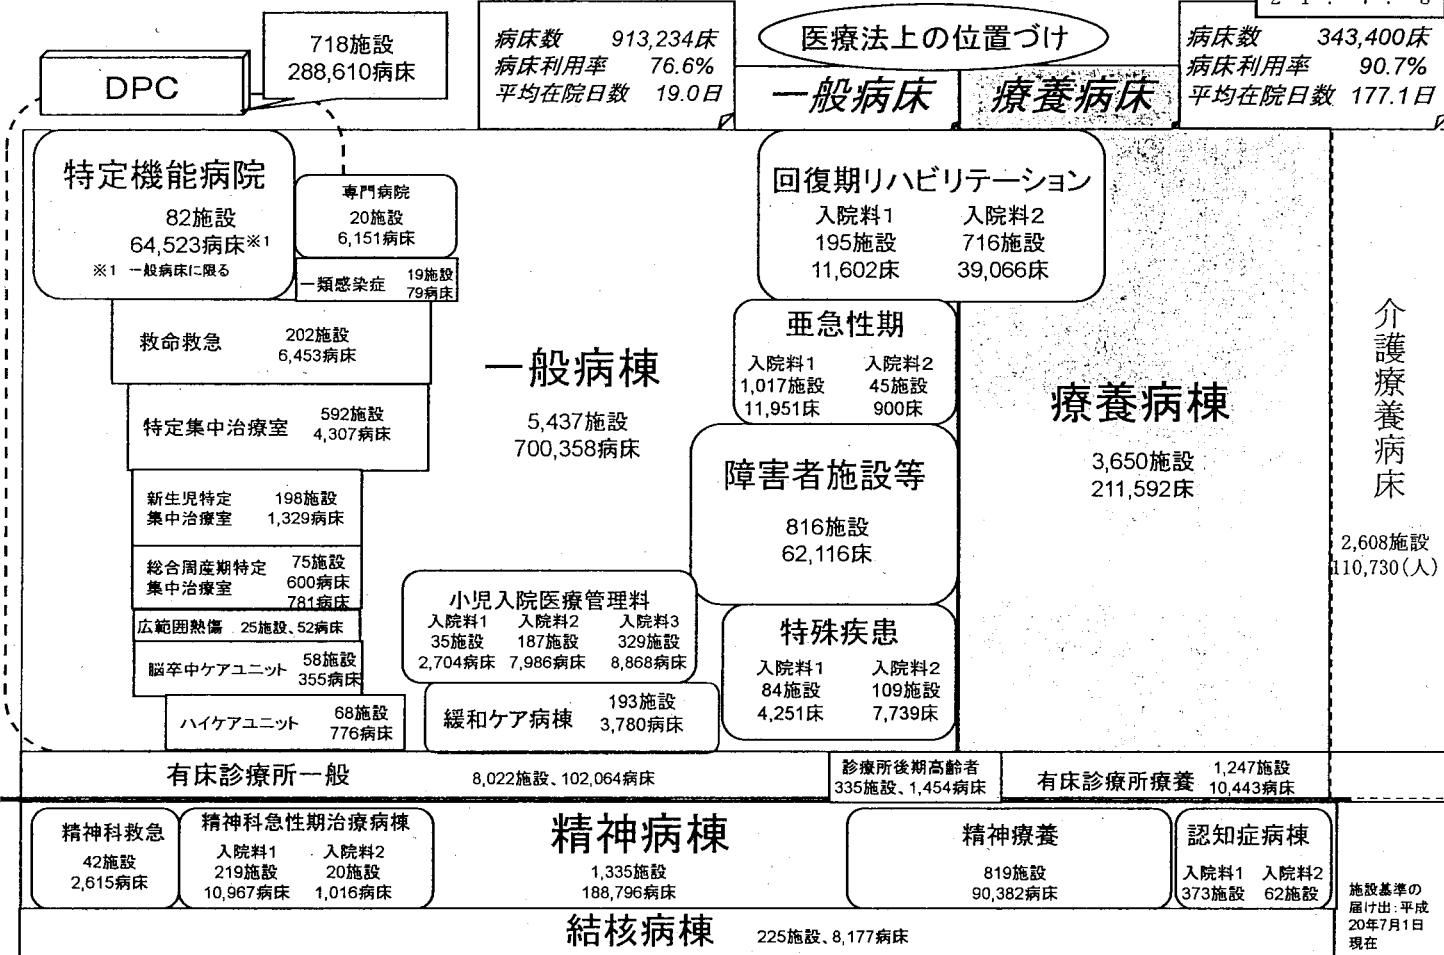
718施設
288,610病床

DPC

病床数 913,234床
病床利用率 76.6%
平均在院日数 19.0日

医療法上の位置づけ

一般病床

療養病床

病床数 343,400床
病床利用率 90.7%
平均在院日数 177.1日

特定機能病院
82施設
64,523病床※1
※1 一般病床に限る

専門病院
20施設
6,151病床

一類感染症 19施設 79病床

救命救急 202施設 6,453病床

特定集中治療室 592施設 4,307病床

新生児特定集中治療室 198施設 1,329病床

総合周産期特定集中治療室 75施設 600病床 781病床

広範囲熱傷 25施設、52病床

脳卒中ケアユニット 58施設 355病床

ハイケアユニット 68施設 776病床

一般病棟
5,437施設
700,358病床

小児入院医療管理料
入院料1 35施設 2,704病床
入院料2 187施設 7,986病床
入院料3 329施設 8,868病床

緩和ケア病棟 193施設 3,780病床

回復期リハビリテーション
入院料1 195施設 11,602床
入院料2 716施設 39,066床

亜急性期
入院料1 1,017施設 11,951床
入院料2 45施設 900床

障害者施設等
816施設
62,116床

特殊疾患
入院料1 84施設 4,251床
入院料2 109施設 7,739床

療養病棟
3,650施設
211,592床

介護療養病床
2,608施設
110,730(人)

有床診療所一般 8,022施設、102,064病床

診療所後期高齢者 335施設、1,454病床

有床診療所療養 1,247施設 10,443病床

精神科救急
42施設
2,615病床

精神科急性期治療病棟
入院料1 219施設 10,967病床
入院料2 20施設 1,016病床

精神病棟
1,335施設
188,796病床

精神療養
819施設
90,382病床

認知症病棟
入院料1 373施設
入院料2 62施設

施設基準の届け出:平成20年7月1日現在

結核病棟 225施設、8,177病床